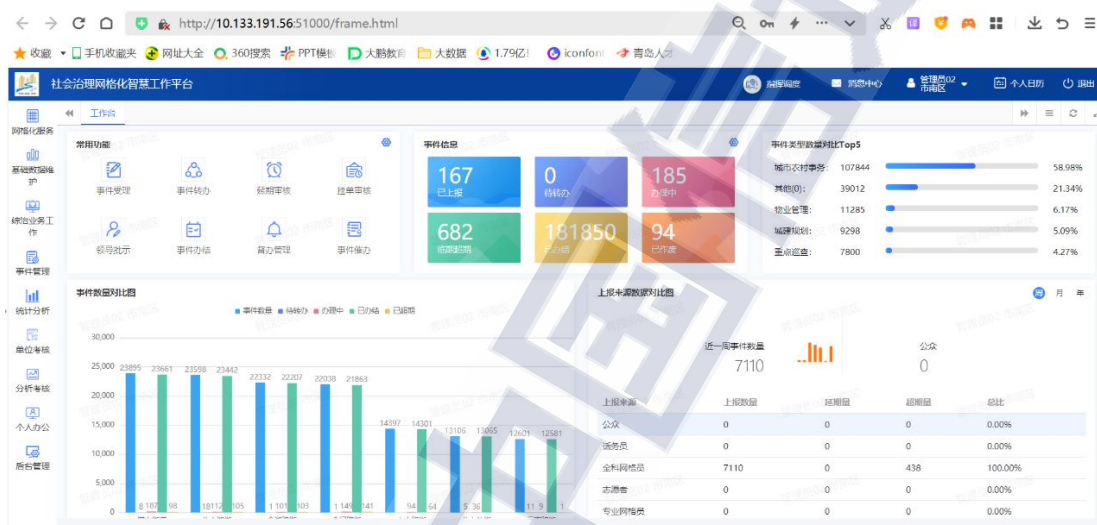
http://10.133.191.56:51000/frame.html

收藏 手机收藏夹 网址大全 360搜索 PPT模板 大鹏教育 大数据 1.79亿 iconfont 青岛人才

社会治理网格化智慧工作平台

指挥调度 消息中心 管理员02 市南区 个人日历 退出

网格化服务 基础数据维护 综治业务工作 事件管理 统计分析 单位考核 分析考核 个人办公 后台管理

工作台

常用功能

事件受理 事件转办 延期审核 挂单审核 领导批示 事件办结 督办管理 事件催办

事件信息

167 已上报
0 待转办
185 办理中
682 逾期超期
181850 已办结
94 已作废

事件类型数量对比Top5

城市农村事务: 107844 58.98%
其他(0): 39012 21.34%
物业管理: 11285 6.17%
城建规划: 9298 5.09%
重点巡查: 7800 4.27%

事件数量对比图

事件数量 待转办 办理中 已办结 已超期

30,000
25,000
20,000
15,000
10,000
5,000
0

23895 23661 23598 23442 22332 22207 22038 21863 14397 14301 13106 13065 12601 12581

8 187 98 18112 105 1 101 103 1 149 141 94 64 5 36 11 9 1

上报来源数据对比图

周 月 年

近一周事件数量 7110

公众 0

| 上报来源 | 上报数量 | 延期量 | 超期量 | 占比 |
|---|---|---|---|---|
| 公众 | 0 | 0 | 0 | 0.00% |
| 城务员 | 0 | 0 | 0 | 0.00% |
| 全科网格员 | 7110 | 0 | 438 | 100.00% |
| 志愿者 | 0 | 0 | 0 | 0.00% |
| 专业网格员 | 0 | 0 | 0 | 0.00% |